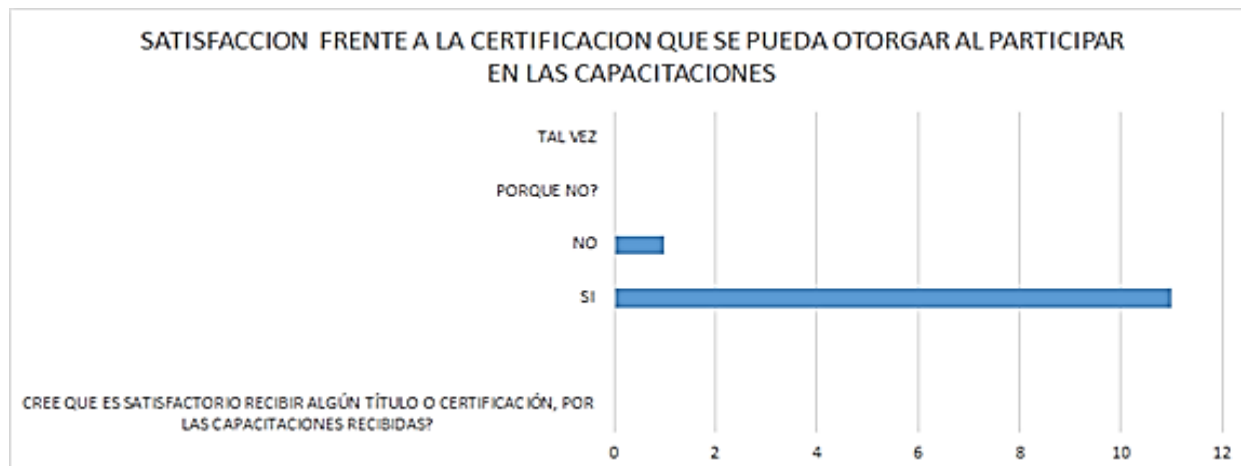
SATISFACCION FRENTE A LA CERTIFICACION QUE SE PUEDA OTORGAR AL PARTICIPAR EN LAS CAPACITACIONES

TAL VEZ

PORQUE NO?

NO

SI

CREE QUE ES SATISFACTORIO RECIBIR ALGÚN TÍTULO O CERTIFICACIÓN, POR LAS CAPACITACIONES RECIBIDAS?

0 2 4 6 8 10 12